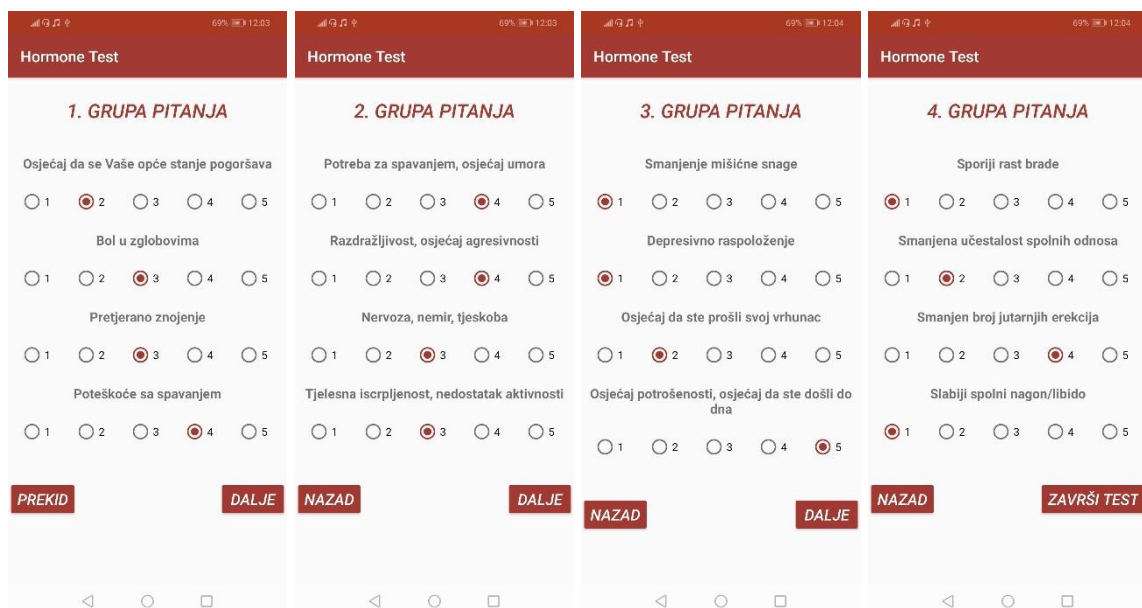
69% 12:03

Hormone Test

1. GRUPA PITANJA

Osjećaj da se Vaše opće stanje pogoršava

1 2 3 4 5

Bol u zglobovima

1 2 3 4 5

Pretjerano znojenje

1 2 3 4 5

Poteškoće sa spavanjem

1 2 3 4 5

PREKID

DALJE

69% 12:03

Hormone Test

2. GRUPA PITANJA

Potreba za spavanjem, osjećaj umora

1 2 3 4 5

Razdražljivost, osjećaj agresivnosti

1 2 3 4 5

Nervoza, nemir, tjeskoba

1 2 3 4 5

Tjelesna iscrpljenost, nedostatak aktivnosti

1 2 3 4 5

NAZAD

DALJE

69% 12:04

Hormone Test

3. GRUPA PITANJA

Smanjenje mišićne snage

1 2 3 4 5

Depresivno raspoloženje

1 2 3 4 5

Osjećaj da ste prošli svoj vrhunac

1 2 3 4 5

Osjećaj potrošenosti, osjećaj da ste došli do dna

1 2 3 4 5

NAZAD

DALJE

69% 12:04

Hormone Test

4. GRUPA PITANJA

Sporiji rast brade

1 2 3 4 5

Smanjena učestalost spolnih odnosa

1 2 3 4 5

Smanjen broj jutarnjih erekcija

1 2 3 4 5

Slabiji spolni nagon/libido

1 2 3 4 5

NAZAD

ZAVRŠI TEST